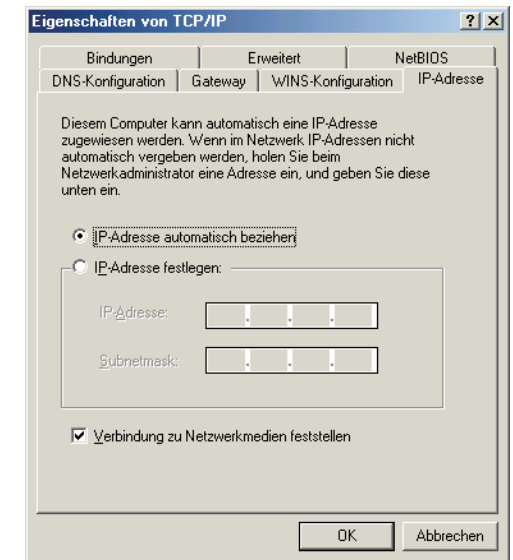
Eigenschaften von TCP/IP

?

X

Bindungen

Erweitert

NetBIOS

DNS-Konfiguration

Gateway

WINS-Konfiguration

IP-Adresse

Diesem Computer kann automatisch eine IP-Adresse zugewiesen werden. Wenn im Netzwerk IP-Adressen nicht automatisch vergeben werden, holen Sie beim Netzwerkadministrator eine Adresse ein, und geben Sie diese unten ein.

IP-Adresse automatisch beziehen

IP-Adresse festlegen:

IP-Adresse:

Subnetmask:

Verbindung zu Netzwerkmedien feststellen

OK

Abbrechen